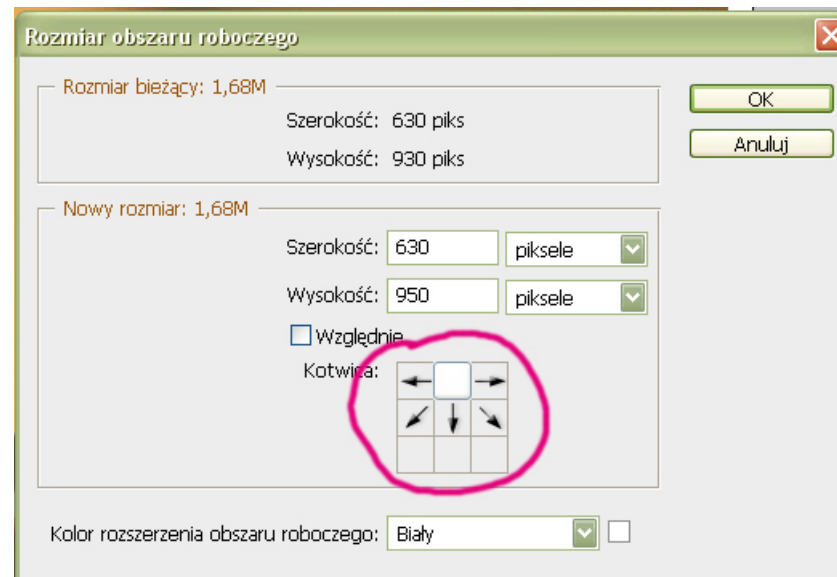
Rozmiar obszaru roboczego

Rozmiar bieżący: 1,68M

Szerokość: 630 piks

Wysokość: 930 piks

Nowy rozmiar: 1,68M

Szerokość: 630 piksele

Wysokość: 950 piksele

Względnie

Kotwica:

Kolor rozszerzenia obszaru roboczego: Biały

OK

Anuluj